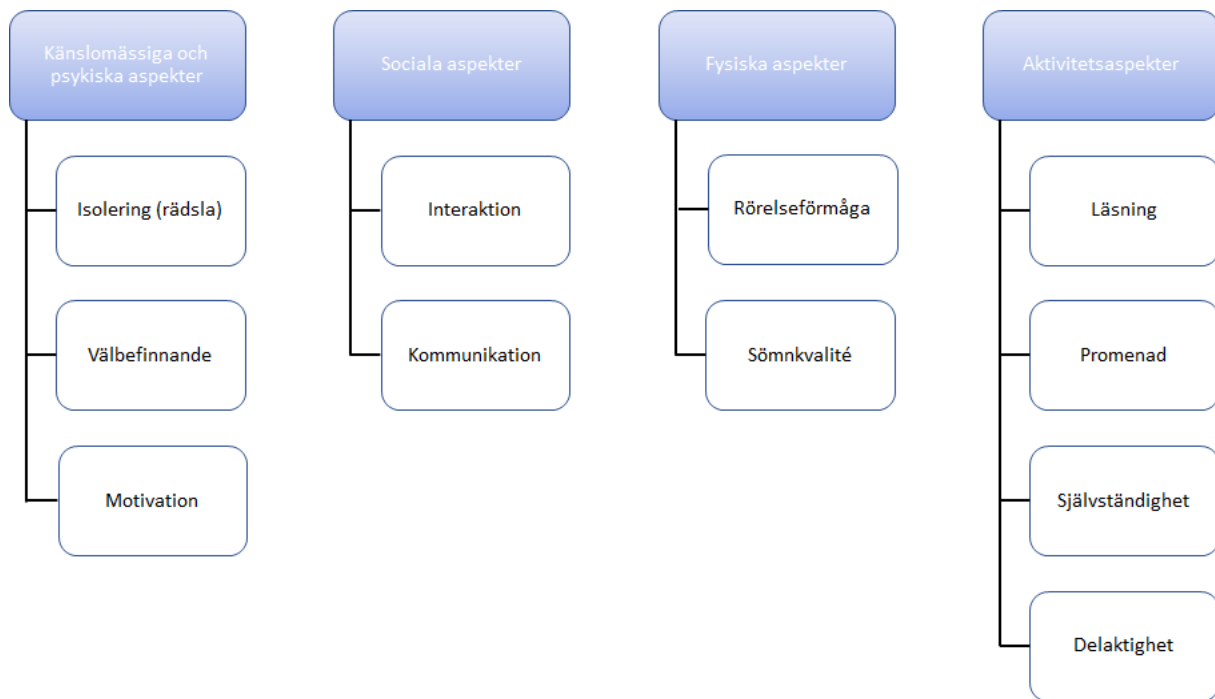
Känslomässiga och psykiska aspekter

Isolering (rädsla)

Välbefinnande

Motivation

Sociala aspekter

Interaktion

Kommunikation

Fysiska aspekter

Rörelseförmåga

Sömnkvalité

Aktivitetsaspekter

Läsning

Promenad

Självständighet

Delaktighet